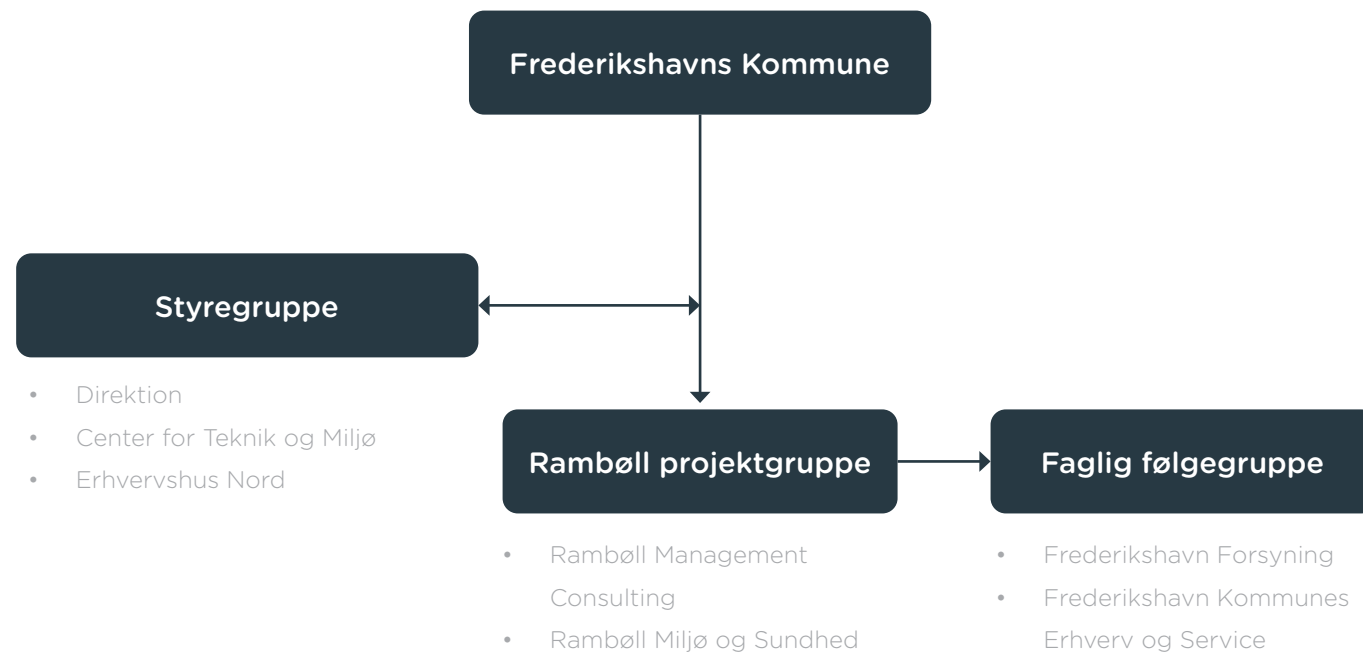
Frederikshavns Kommune

Styregruppe

- Direktion
- Center for Teknik og Miljø
- Erhvervshus Nord

Rambøll projektgruppe

- Rambøll Management Consulting
- Rambøll Miljø og Sundhed

Faglig følgegruppe

- Frederikshavn Forsyning
- Frederikshavn Kommunes Erhverv og Service